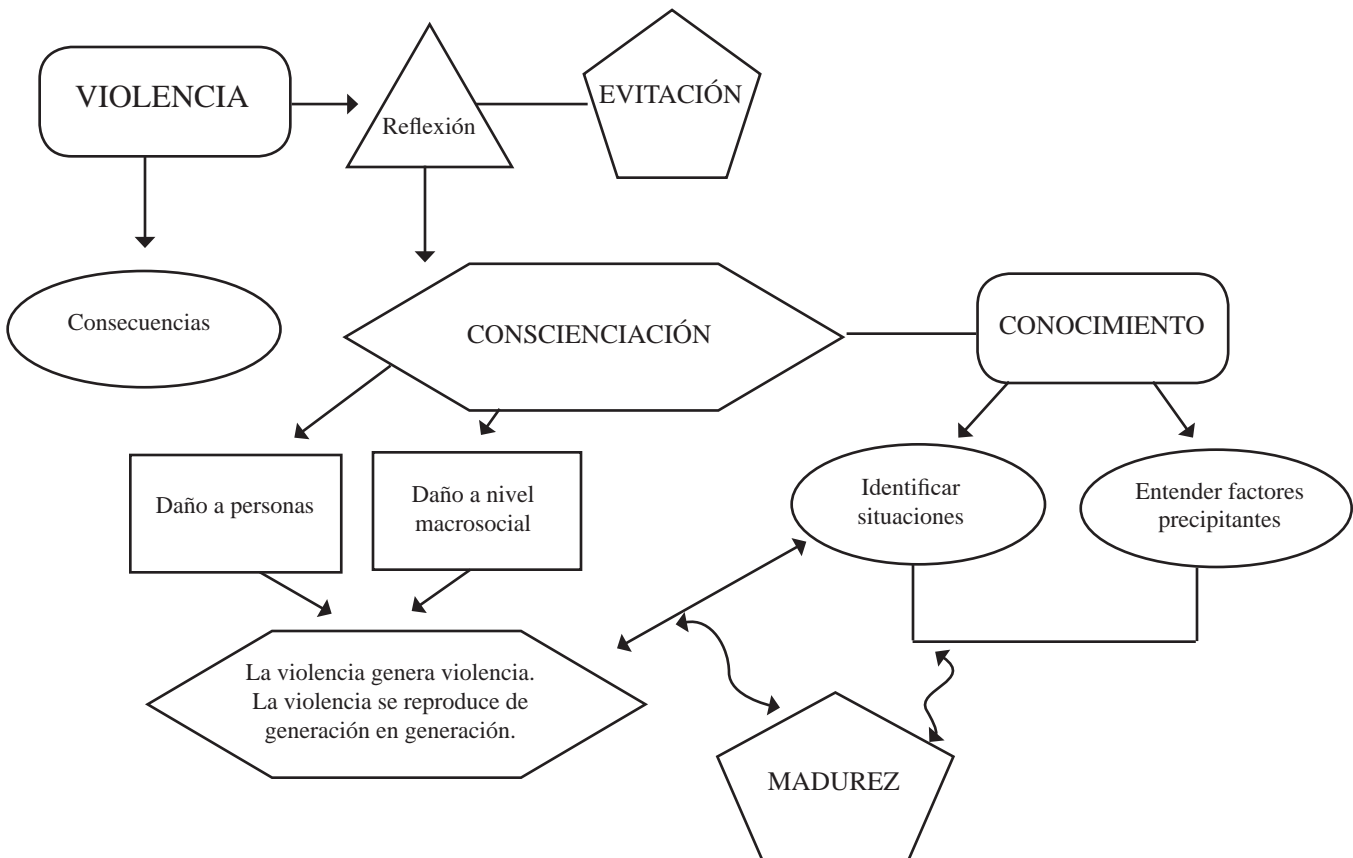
VIOLENCIA

Reflexión

EVITACIÓN

Consecuencias

CONSCIENCIACIÓN

CONOCIMIENTO

Daño a personas

Daño a nivel macrosocial

Identificar situaciones

Entender factores precipitantes

La violencia genera violencia. La violencia se reproduce de generación en generación.

MADUREZ